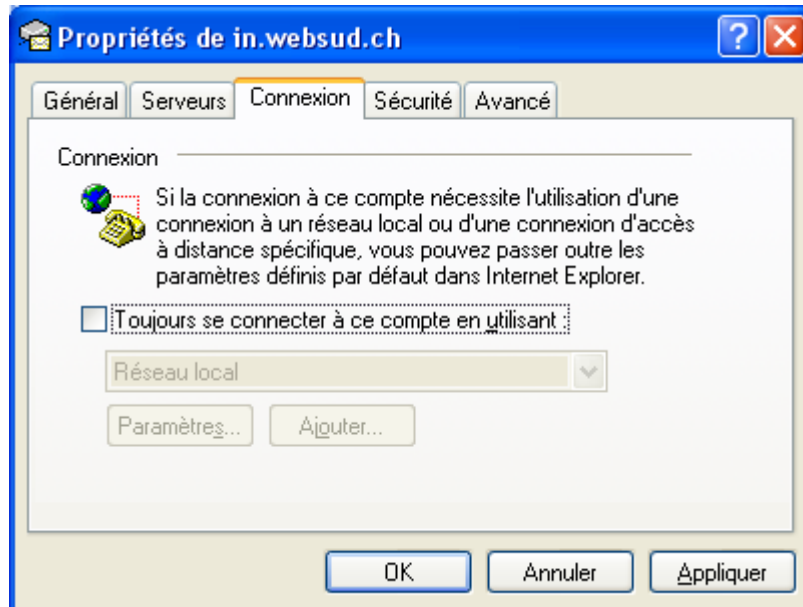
Propriétés de in.websud.ch

Général | Serveurs | Connexion | Sécurité | Avancé

Connexion

Si la connexion à ce compte nécessite l'utilisation d'une connexion à un réseau local ou d'une connexion d'accès à distance spécifique, vous pouvez passer outre les paramètres définis par défaut dans Internet Explorer.

Toujours se connecter à ce compte en utilisant :

Réseau local

Paramètres... Ajouter...

OK Annuler Appliquer